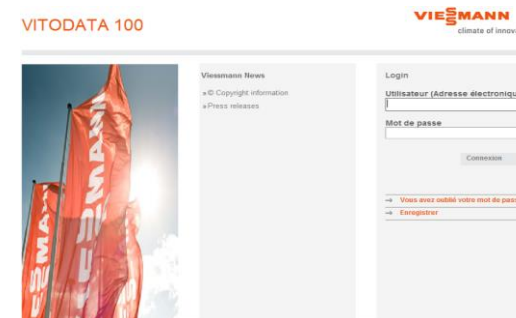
VITODATA 100

VIESMANN
climate of innov

VIESMANN
VIESMANN

Viessmann News
» © Copyright information
» Press releases

Login
Utilisateur (Adresse électroniqu
Mot de passe
Connexion

→ Vous avez oublié votre mot de pass
→ Enregistrer